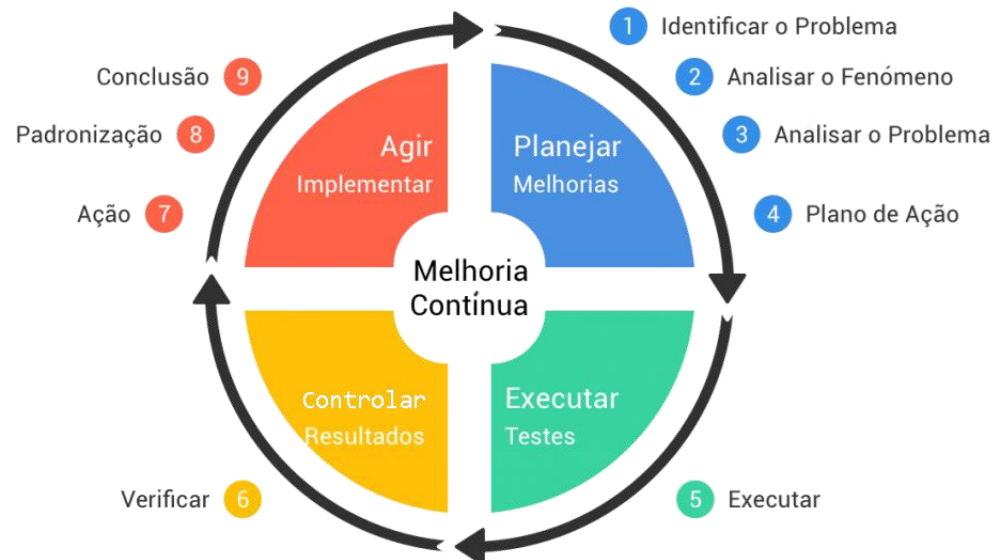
1 Identificar o Problema

2 Analisar o Fenómeno

3 Analisar o Problema

4 Plano de Ação

5 Executar

6 Verificar

7 Ação

8 Padronização

9 Conclusão

Agir
Implementar

Planejar
Melhorias

Melhoria
Contínua

Controlar
Resultados

Executar
Testes